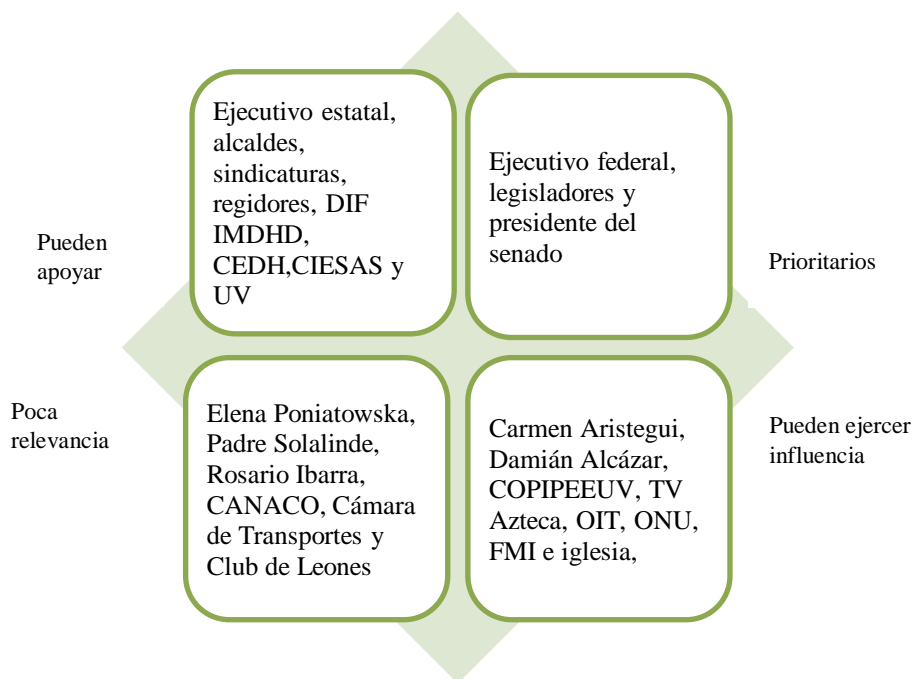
Ejecutivo estatal, alcaldes, sindicaturas, regidores, DIF IMDHD, CEDH,CIESAS y UV

Ejecutivo federal, legisladores y presidente del senado

Pueden apoyar

Prioritarios

Poca relevancia

Elena Poniatowska, Padre Solalinde, Rosario Ibarra, CANACO, Cámara de Transportes y Club de Leones

Carmen Aristegui, Damián Alcázar, COPIPEEUV, TV Azteca, OIT, ONU, FMI e iglesia,

Pueden ejercer influencia